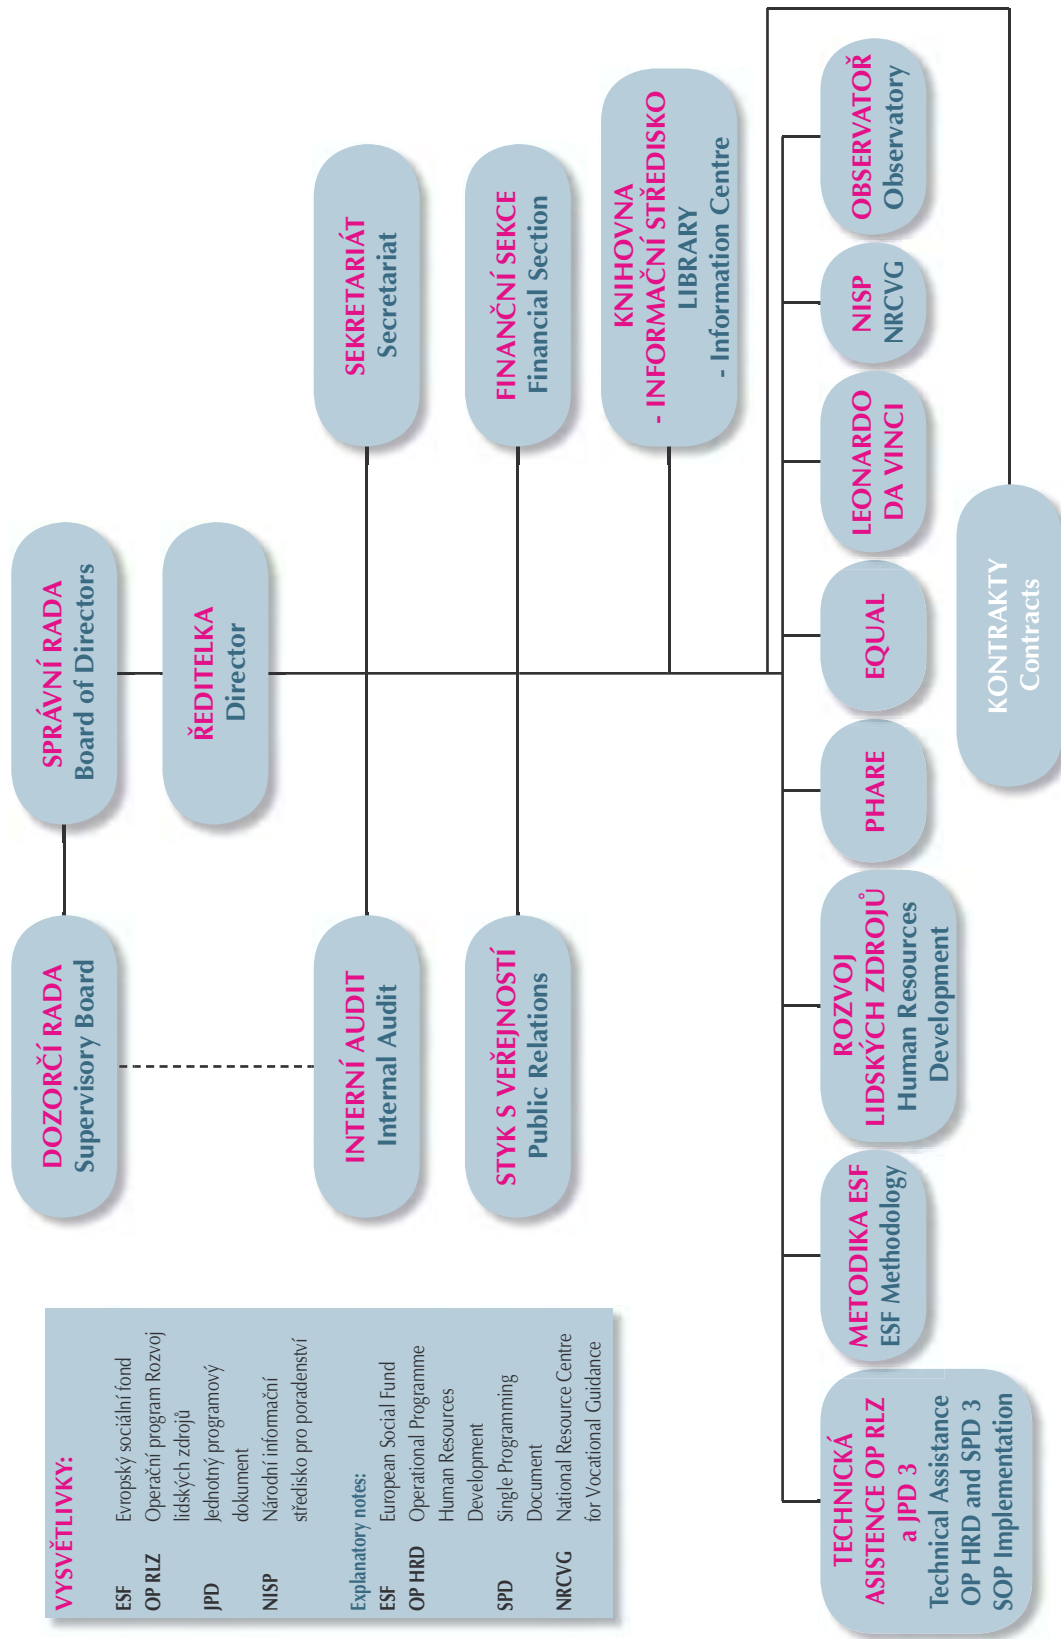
SPRÁVNÍ RADA
Board of Directors

DOZORČÍ RADA
Supervisory Board

ŘEDITELKA
Director

SEKRETARIÁT
Secretariat

INTERNÍ AUDIT
Internal Audit

FINANČNÍ SEKCE
Financial Section

STYK S VEŘEJNOSTÍ
Public Relations

KNIHOVNA
- INFORMAČNÍ STŘEDISKO
LIBRARY
- Information Centre

OBSERVATOŘ
Observatory

NISP
NRCVG

LEONARDO
DA VINCI

EQUAL

PHARE

ROZVOJ
LIDSKÝCH ZDROJŮ
Human Resources
Development

METODIKA ESF
ESF Methodology

TECHNICKÁ
ASISTENCE OP RLZ
a JPD 3
Technical Assistance
OP HRD and SPD 3
SOP Implementation

KONTRAKTY
Contracts

VYSVĚTLIVKY:
ESF Evropský sociální fond
OP RLZ Operační program Rozvoj lidských zdrojů
JPD Jednotný programový dokument
NISP Národní informační středisko pro poradenství

Explanatory notes:
ESF European Social Fund
OP HRD Operational Programme Human Resources Development
SPD Single Programming Document
NRCVG National Resource Centre for Vocational Guidance